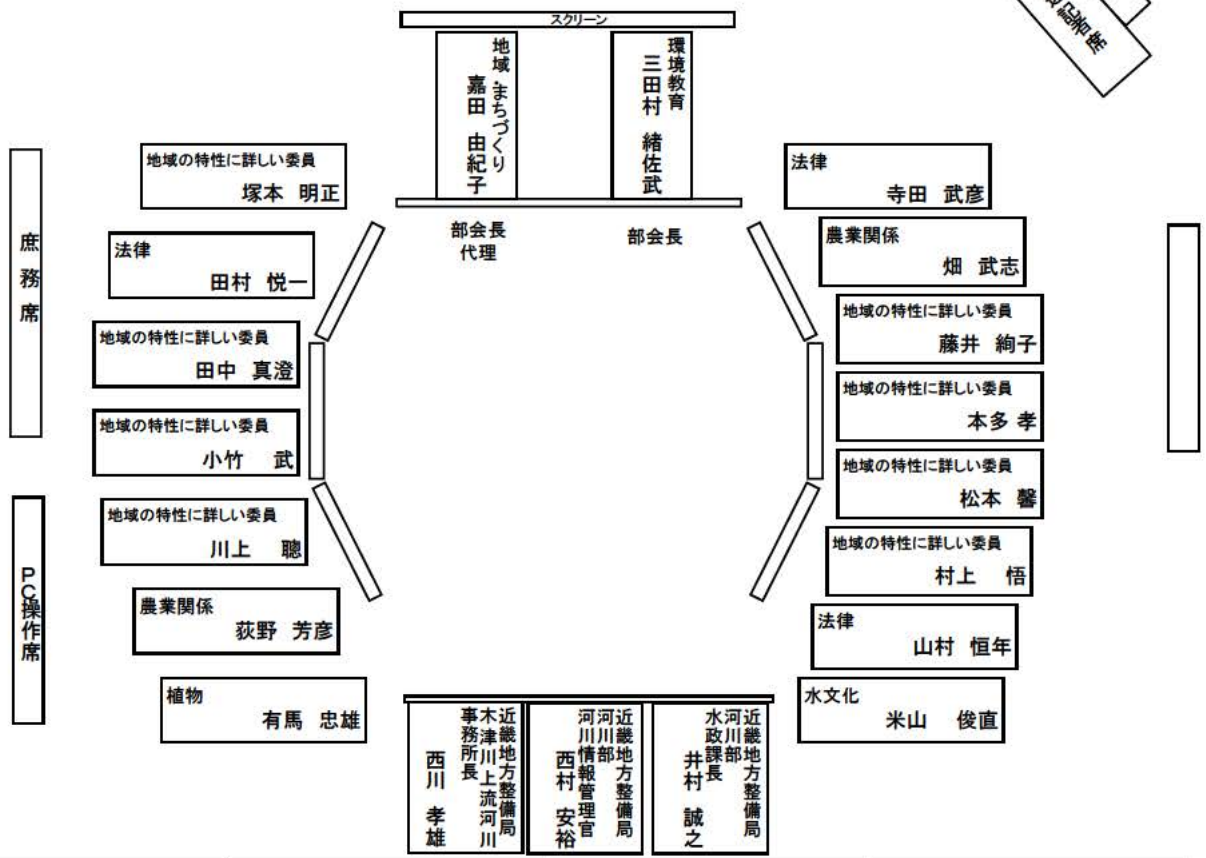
スクリーン

記者席

地域 まちづくり
嘉田 由紀子
部会長代理

環境教育
三田村 緒佐武
部会長

庶務席

地域の特性に詳しい委員
塚本 明正

法律
田村 悦一

地域の特性に詳しい委員
田中 真澄

地域の特性に詳しい委員
小竹 武

地域の特性に詳しい委員
川上 聰

農業関係
荻野 芳彦

植物
有馬 忠雄

PC操作席

法律
寺田 武彦

農業関係
畑 武志

地域の特性に詳しい委員
藤井 絢子

地域の特性に詳しい委員
本多 孝

地域の特性に詳しい委員
松本 馨

地域の特性に詳しい委員
村上 悟

法律
山村 恒年

水文化
米山 俊直

近畿地方整備局
木津川上流河川事務所長
西川 孝雄

近畿地方整備局
河川部
河川情報管理官
西村 安裕

近畿地方整備局
河川部
水政課長
井村 誠之